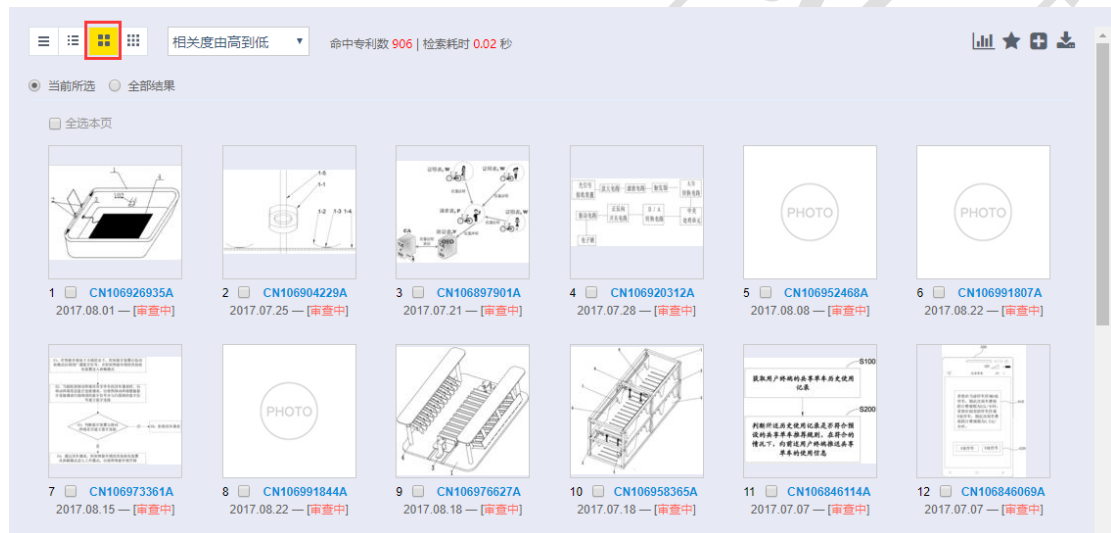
相关度由高到低 ▼ 命中专利数 906 | 检索耗时 0.02 秒

当前所选 全部结果

全选本页

PHOTO

PHOTO

1 CN106926935A 2017.08.01 — [审查中]

2 CN106904229A 2017.07.25 — [审查中]

3 CN106897901A 2017.07.21 — [审查中]

4 CN106920312A 2017.07.28 — [审查中]

5 CN106952468A 2017.08.08 — [审查中]

6 CN106991807A 2017.08.22 — [审查中]

PHOTO

S100

获取用户终端的共享单车历史使用记录

S200

判断所述历史使用记录是否符合预设的共享单车推荐规则，在符合的情况下，向前述用户终端推送共享单车的使用信息

7 CN106973361A 2017.08.15 — [审查中]

8 CN106991844A 2017.08.22 — [审查中]

9 CN106976627A 2017.08.18 — [审查中]

10 CN106958365A 2017.07.18 — [审查中]

11 CN106846114A 2017.07.07 — [审查中]

12 CN106846069A 2017.07.07 — [审查中]